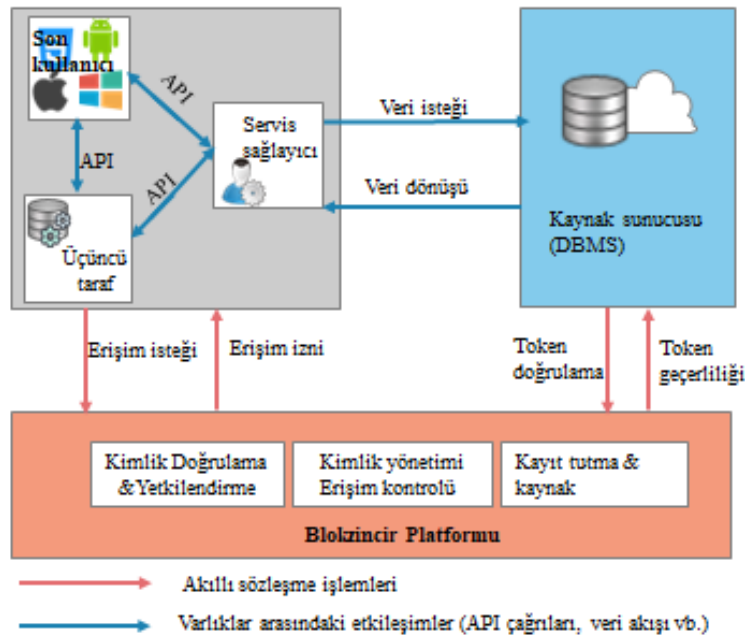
Son kullanıcı

API

API

API

Servis sağlayıcı

Üçüncü taraf

Veri isteği

Veri dönüşü

Kaynak sunucusu (DBMS)

Erişim isteği

Erişim izni

Token doğrulama

Token geçerliliği

Kimlik Doğrulama &Yetkilendirme

Kimlik yönetimi Erişim kontrolü

Kayıt tutma & kaynak

Blokzincir Platformu

Akıllı sözleşme işlemleri

Varlıklar arasındaki etkileşimler (API çağrıları, veri akışı vb.)